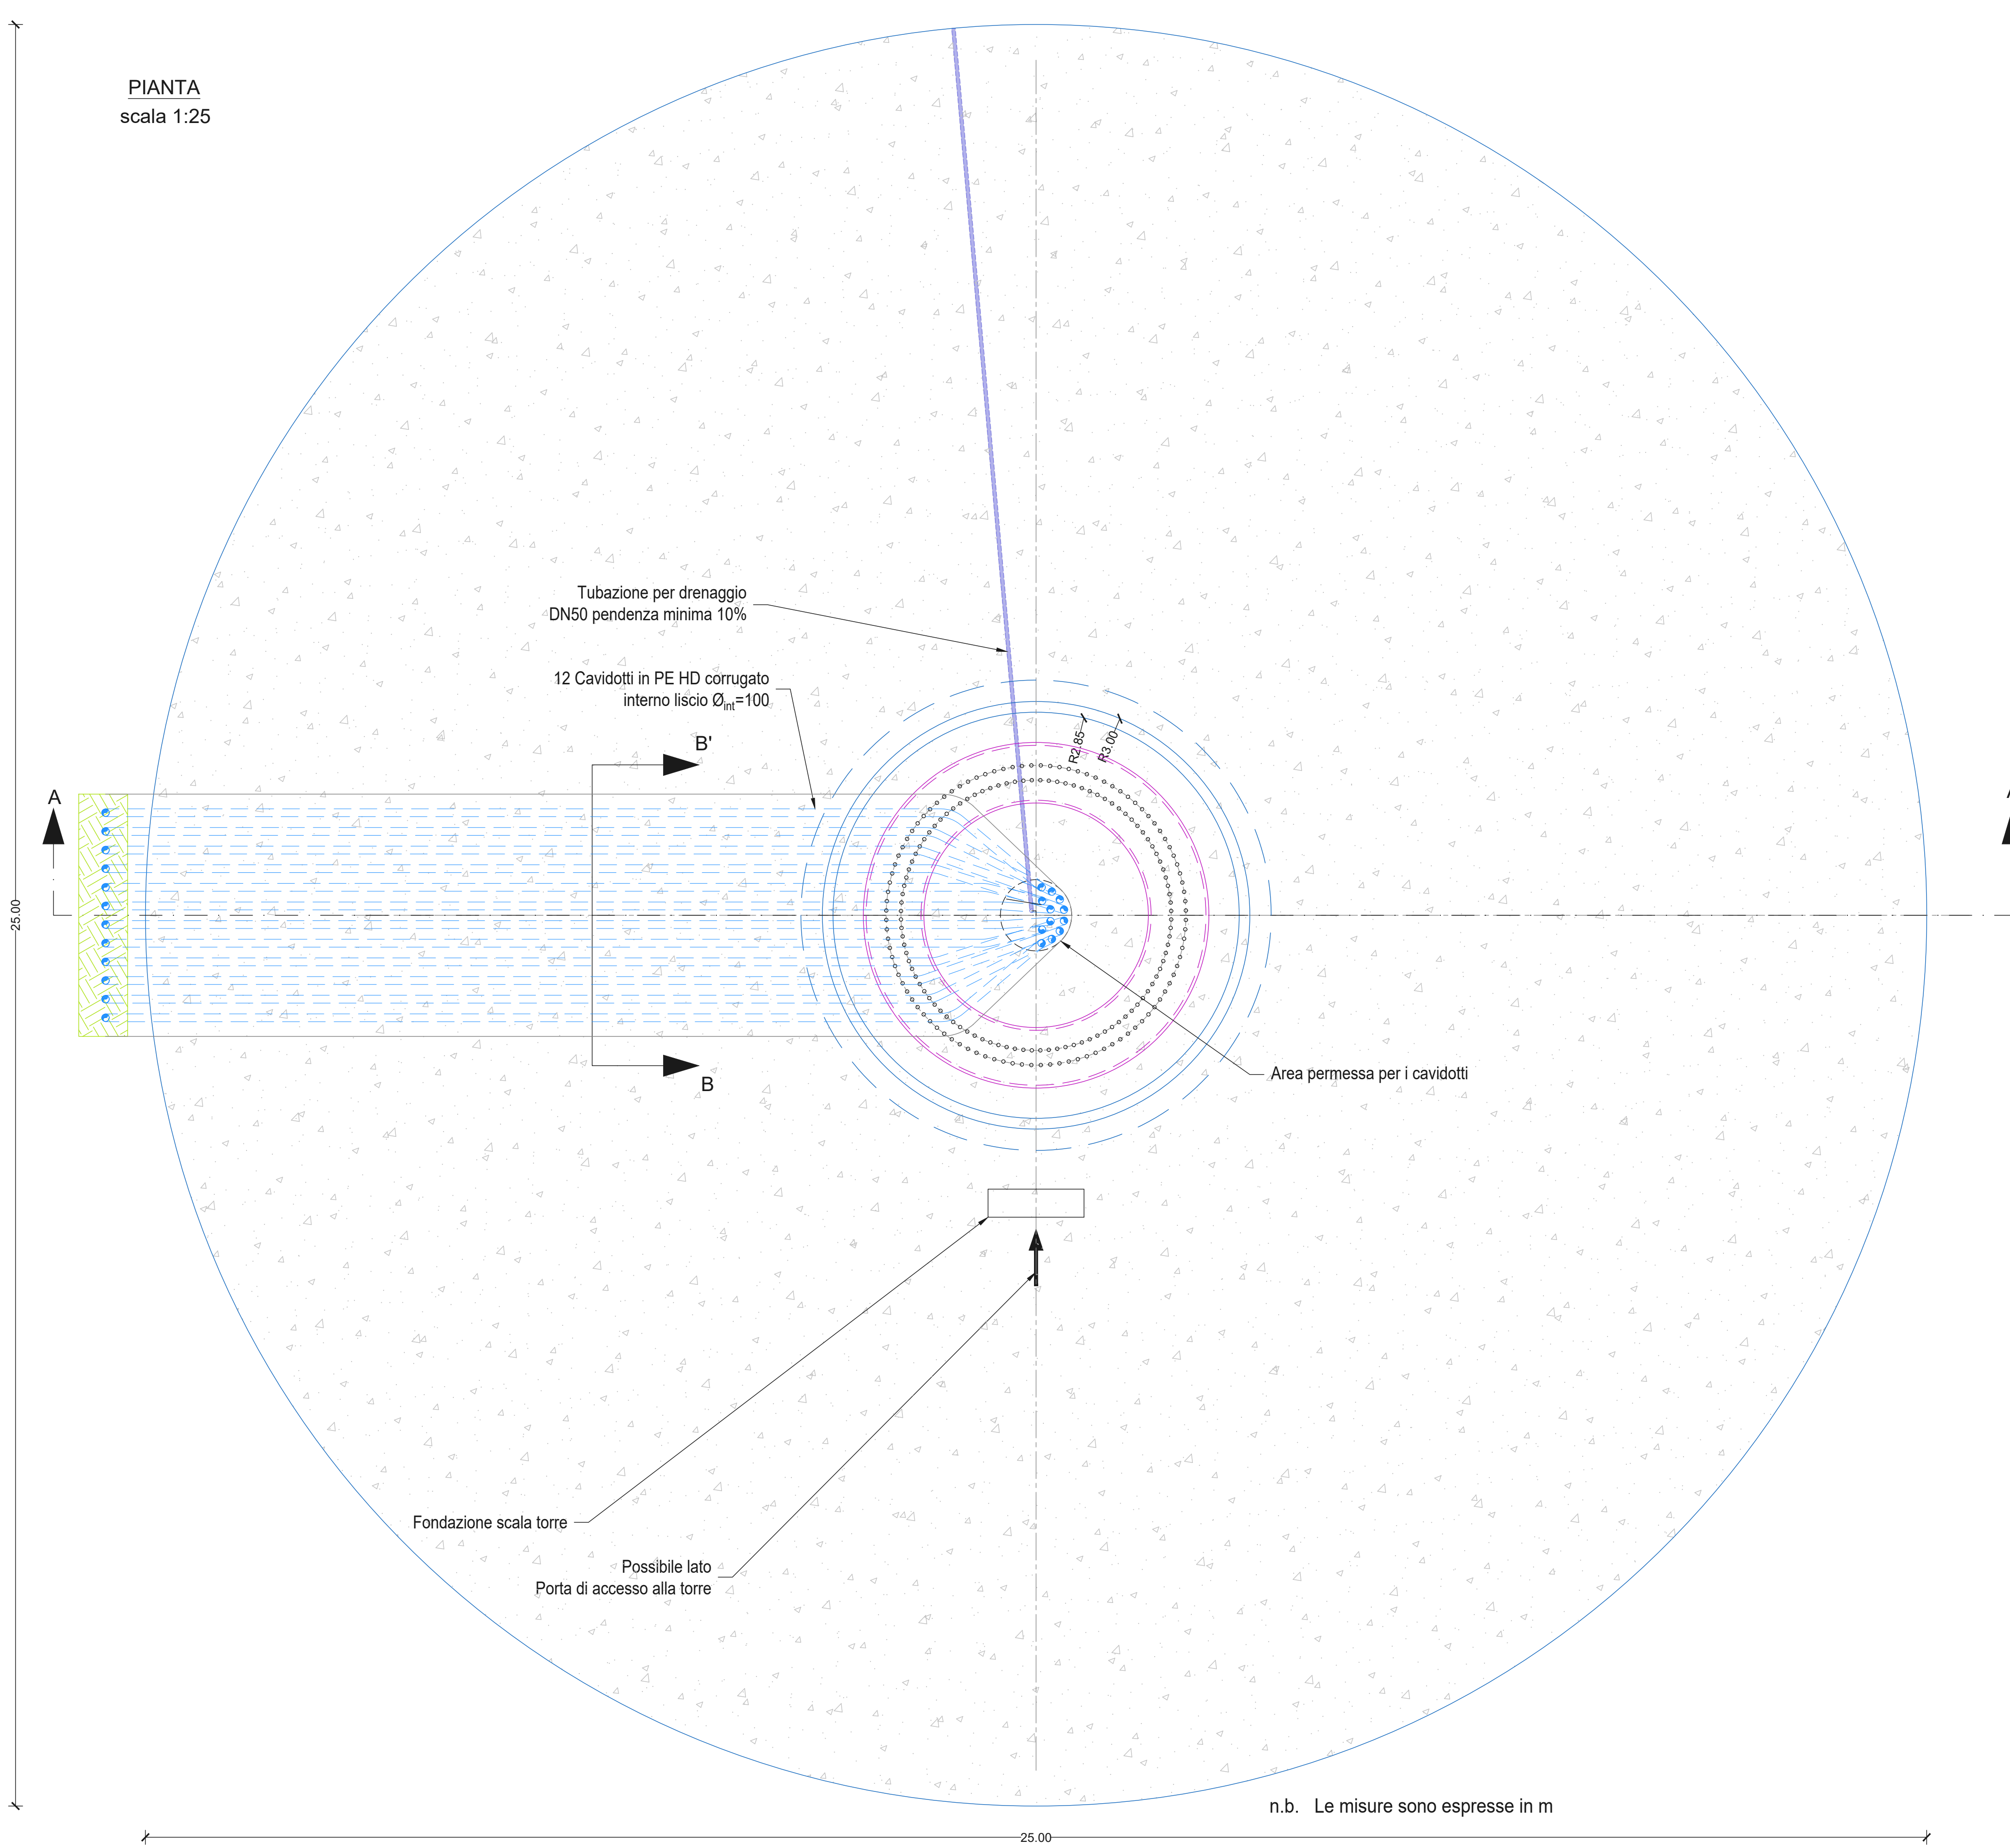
PIANTA
scala 1:25

Tubazione per drenaggio
DN50 pendenza minima 10%

12 Cavidotti in PE HD corrugato
interno liscio $Ø_{int}$=100

B'

A

R2.85

R3.00

25.00

Area permessa per i cavidotti

B

Fondazione scala torre

Possibile lato
Porta di accesso alla torre

n.b. Le misure sono espresse in m

25.00